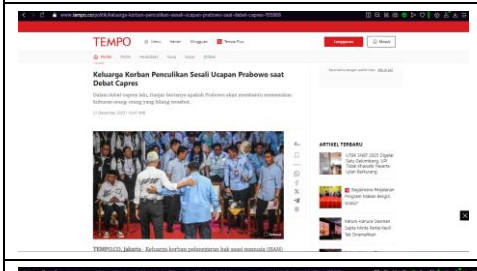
www.tempo.co/politik/keluarga-korban-penculikan-sesali-ucapan-prabowo-saat-debat-capres-105888

TEMPO

Menu

Harian

Mingguan

Tempo Plus

Langganan

Masuk

Politik

Keluarga Korban Penculikan Sesali Ucapan Prabowo saat Debat Capres

Dalam debat capres kala, Ganjar bertanya apakah Prabowo akan membantu menemukan keluarga orang-orang yang hilang tersebut.

13 Desember 2023 | 10.47 WIB

ARTIKEL TERBARU

TEMPO.CO, Jakarta - Keluarga korban pelanggaran hak asasi manusia (HAM)

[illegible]

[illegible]

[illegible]